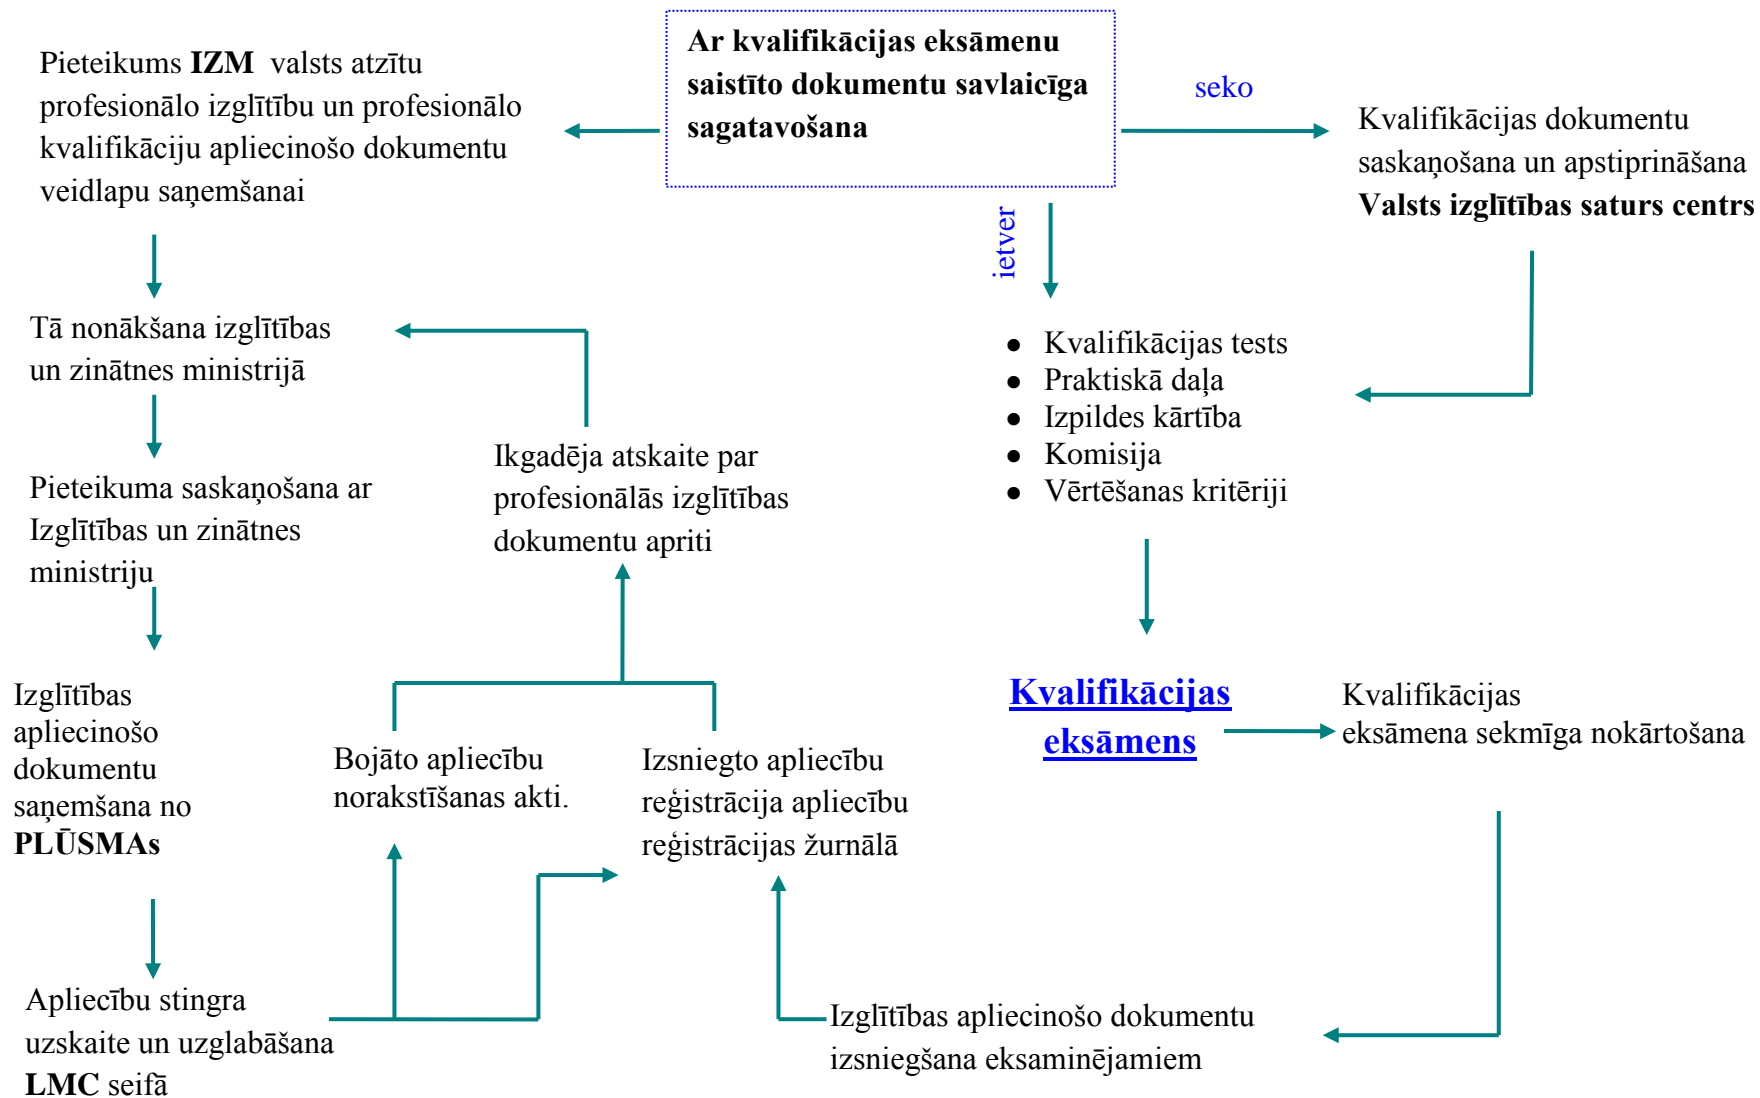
**Ar kvalifikācijas eksāmenu saistīto dokumentu savlaicīga sagatavošana**

Pieteikums **IZM** valsts atzītu profesionālo izglītību un profesionālo kvalifikāciju apliecinošo dokumentu veidlapu saņemšanai

seko

Kvalifikācijas dokumentu saskaņošana un apstiprināšana **Valsts izglītības saturs centrs**

ietver

Tā nonākšana izglītības un zinātnes ministrijā

- Kvalifikācijas tests
- Praktiskā daļa
- Izpildes kārtība
- Komisija
- Vērtēšanas kritēriji

Ikgadēja atskaite par profesionālās izglītības dokumentu apriti

Pieteikuma saskaņošana ar Izglītības un zinātnes ministriju

Izglītības apliecinošo dokumentu saņemšana no **PLŪSMAs**

Bojāto apliecību norakstīšanas akti.

Izsniegto apliecību reģistrācija apliecību reģistrācijas žurnālā

**Kvalifikācijas eksāmens**

Kvalifikācijas eksāmena sekmīga nokārtošana

Apliecību stingra uzskaite un uzglabāšana **LMC** seifā

Izglītības apliecinošo dokumentu izsniegšana eksaminējamiem